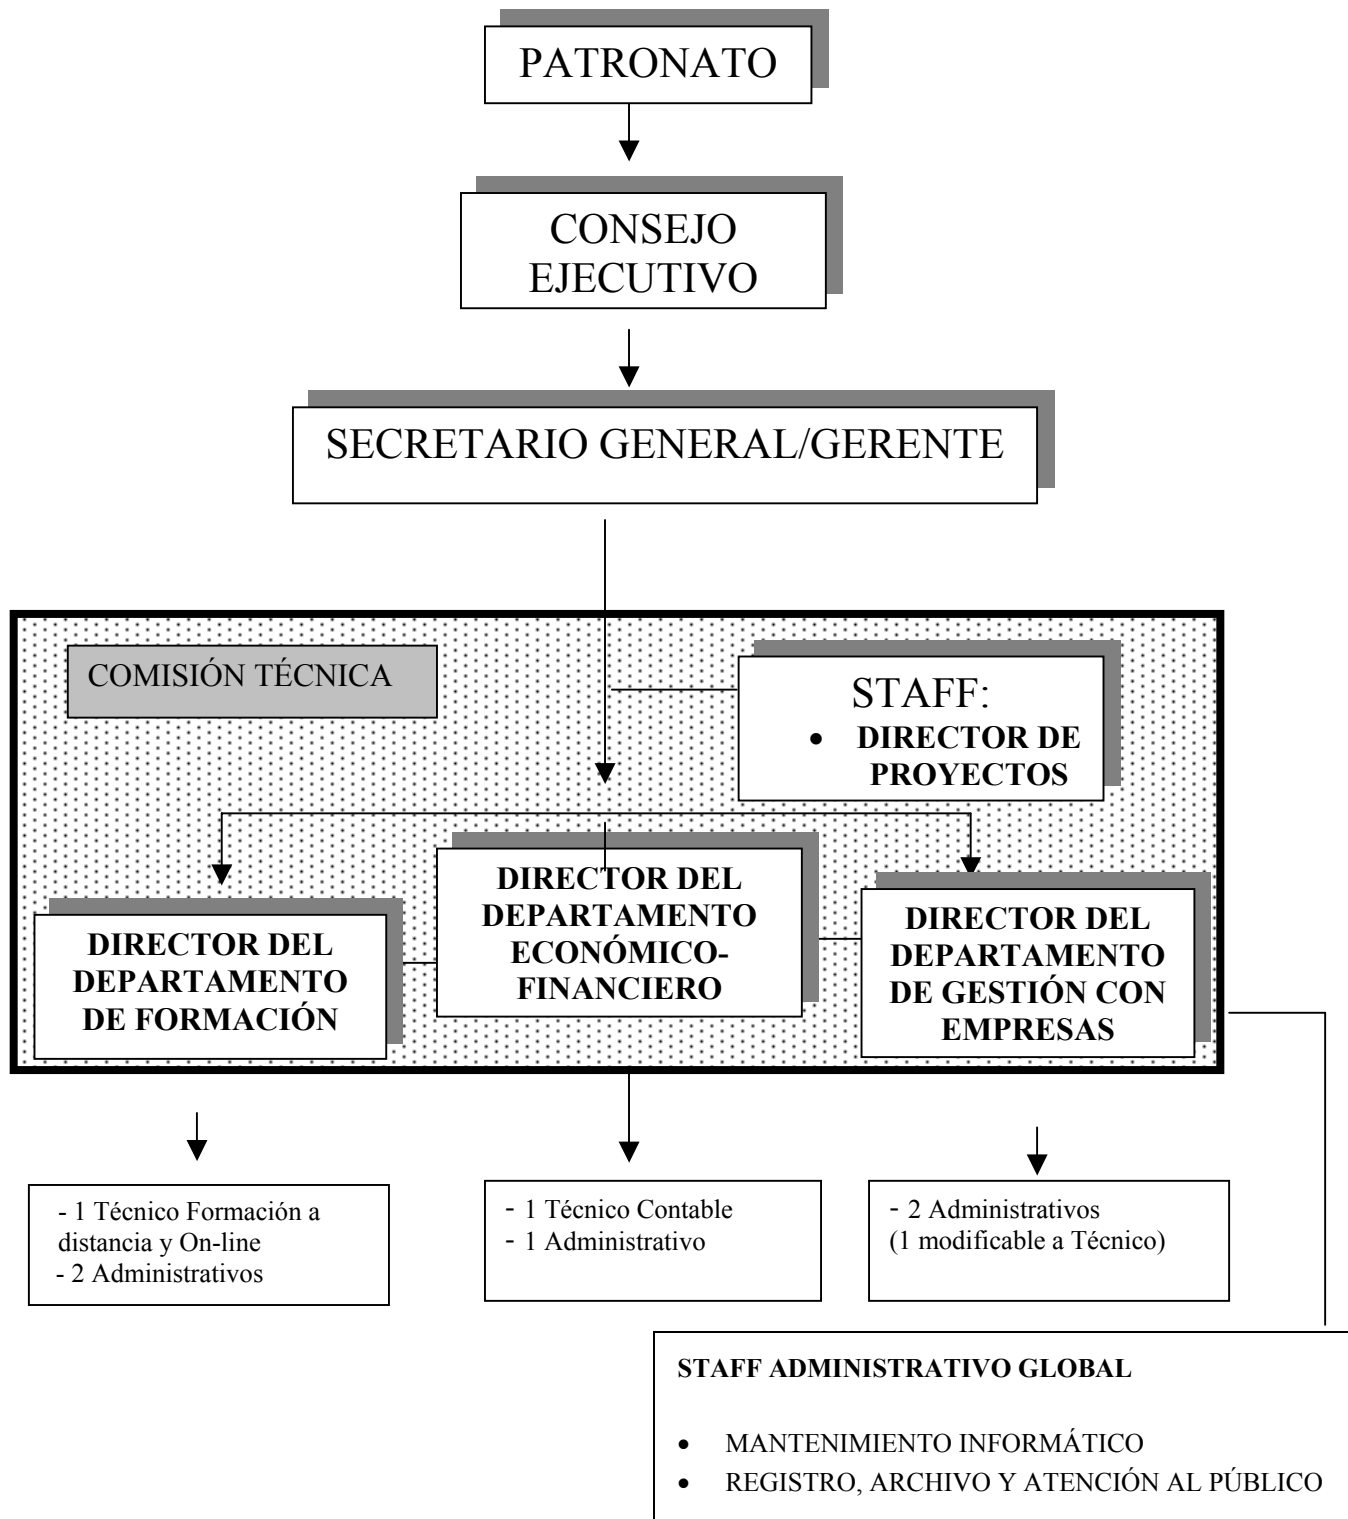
PATRONATO

CONSEJO EJECUTIVO

SECRETARIO GENERAL/GERENTE

COMISIÓN TÉCNICA

STAFF:
- DIRECTOR DE PROYECTOS

DIRECTOR DEL DEPARTAMENTO DE FORMACIÓN

DIRECTOR DEL DEPARTAMENTO ECONÓMICO-FINANCIERO

DIRECTOR DEL DEPARTAMENTO DE GESTIÓN CON EMPRESAS

- 1 Técnico Formación a distancia y On-line
- 2 Administrativos

- 1 Técnico Contable
- 1 Administrativo

- 2 Administrativos
(1 modificable a Técnico)

STAFF ADMINISTRATIVO GLOBAL

- MANTENIMIENTO INFORMÁTICO
- REGISTRO, ARCHIVO Y ATENCIÓN AL PÚBLICO